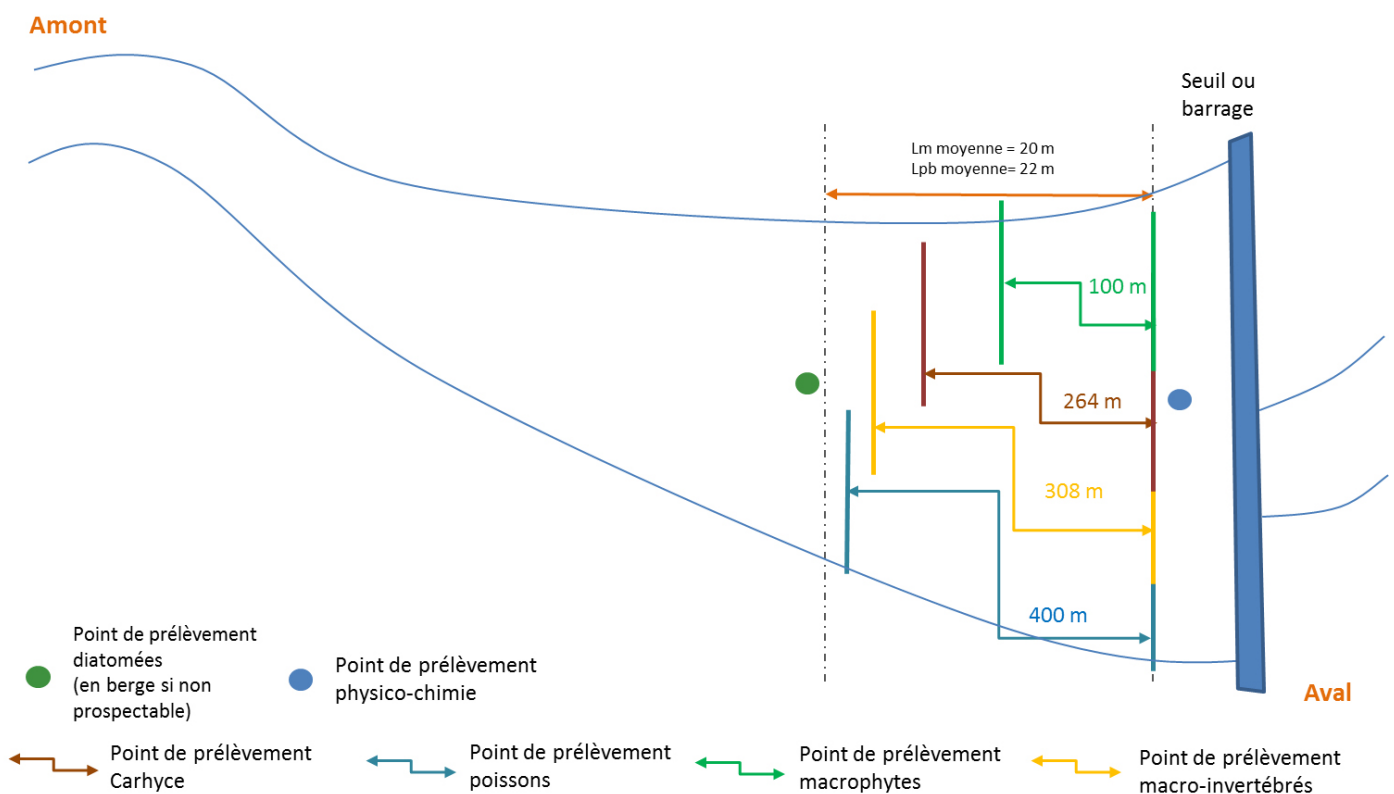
Amont

Seuil ou barrage

Lm moyenne = 20 m
Lpb moyenne= 22 m

100 m

264 m

308 m

400 m

Aval

Point de prélèvement diatomées (en berge si non prospectable)

Point de prélèvement physico-chimie

Point de prélèvement Carhyce

Point de prélèvement poissons

Point de prélèvement macrophytes

Point de prélèvement macro-invertébrés